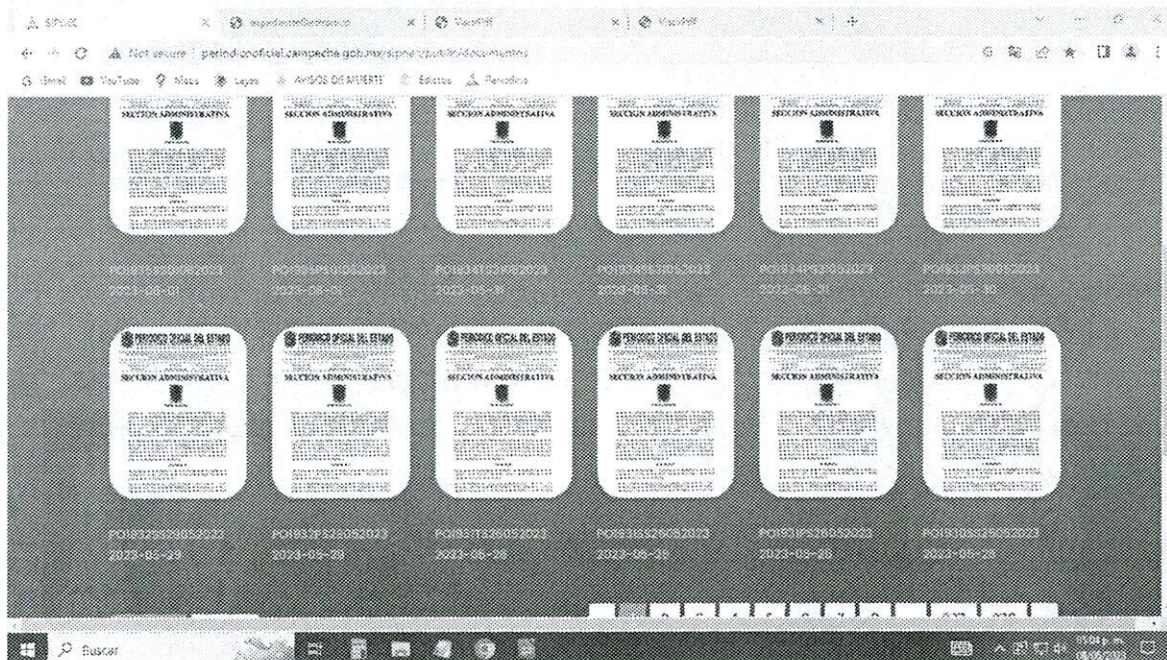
SIPOEC | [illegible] | VisorPDF | VisorPDF

Not secure | periodicooficial.campeche.gob.mx/sipoec/public/documentos

Gmail | YouTube | Maps | Leyes | AVISOS DE MUERTE | Edictos | Periodico

SECCION ADMINISTRATIVA

SECCION ADMINISTRATIVA

SECCION ADMINISTRATIVA

SECCION ADMINISTRATIVA

SECCION ADMINISTRATIVA

SECCION ADMINISTRATIVA

PO1835SS01062023
2023-06-01

PO1835PS01062023
2023-06-01

PO1834TS31052023
2023-05-31

PO1834SS31052023
2023-05-31

PO1834PS31052023
2023-05-31

PO1833PS30052023
2023-05-30

PERIODICO OFICIAL DEL ESTADO
SECCION ADMINISTRATIVA

PERIODICO OFICIAL DEL ESTADO
SECCION ADMINISTRATIVA

PERIODICO OFICIAL DEL ESTADO
SECCION ADMINISTRATIVA

PERIODICO OFICIAL DEL ESTADO
SECCION ADMINISTRATIVA

PERIODICO OFICIAL DEL ESTADO
SECCION ADMINISTRATIVA

PERIODICO OFICIAL DEL ESTADO
SECCION ADMINISTRATIVA

PO1832SS29052023
2023-05-29

PO1832PS29052023
2023-05-29

PO1831TS26052023
2023-05-26

PO1831SS26052023
2023-05-26

PO1831PS26052023
2023-05-26

PO1830SS25052023
2023-05-25

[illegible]

Buscar

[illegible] p. m.
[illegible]/06/2023